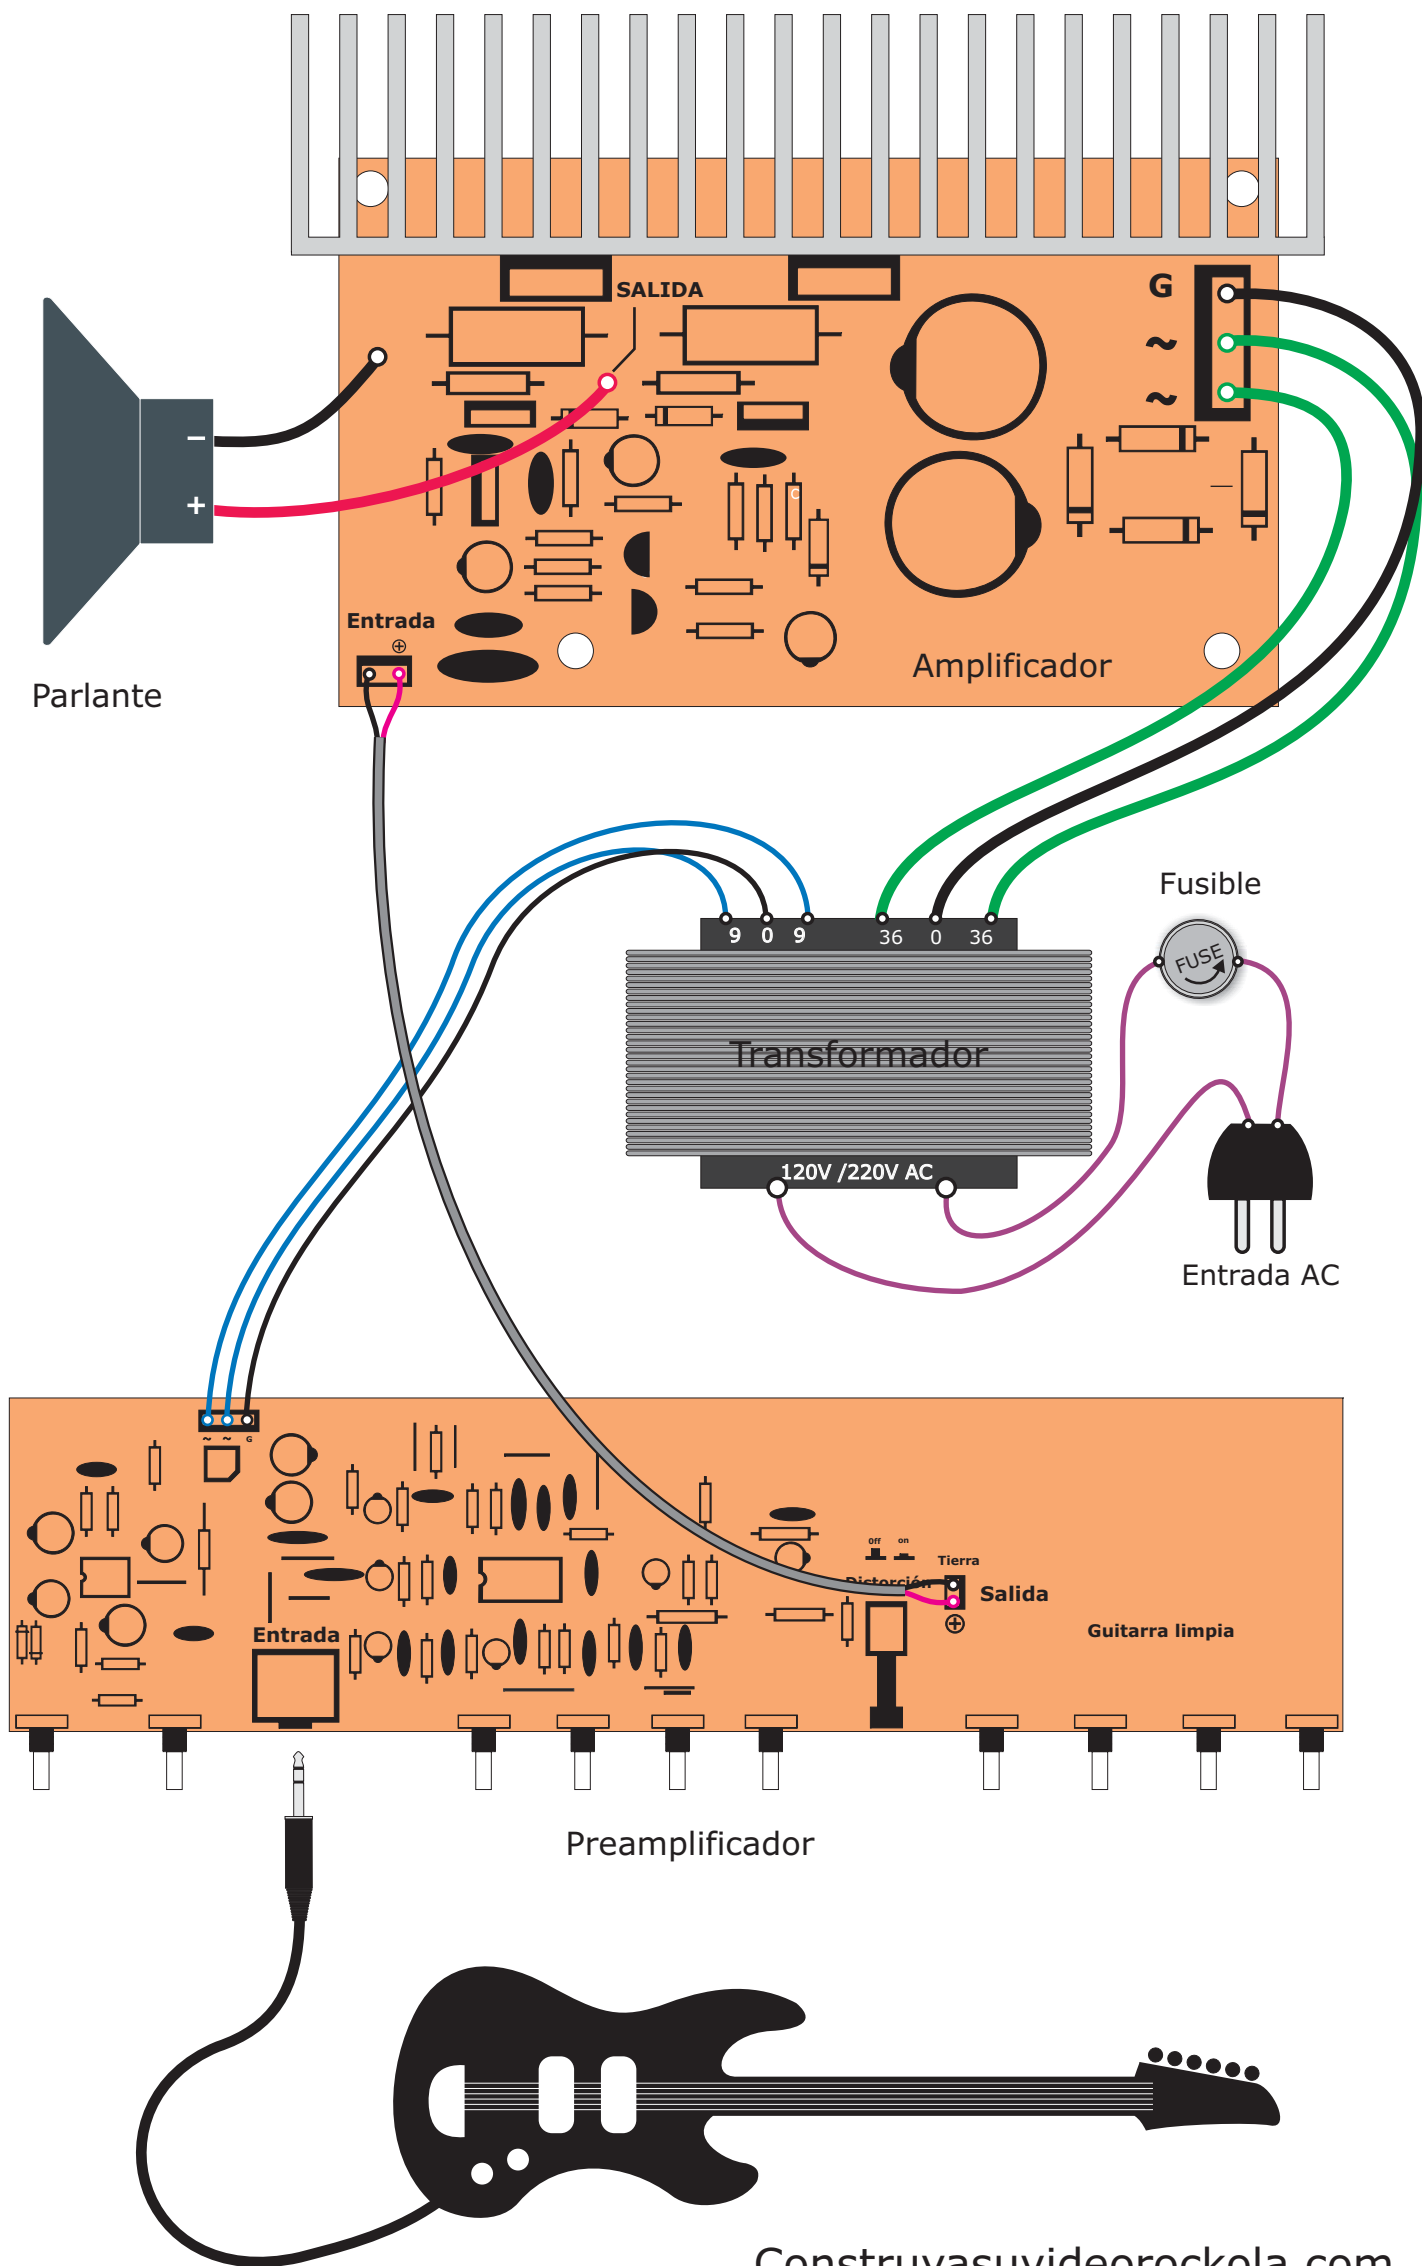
SALIDA
G
~
~
−
+
Parlante
Entrada
⊕
Amplificador
9 0 9
36 0 36
Fusible
FUSE
Transformador
120V /220V AC
Entrada AC
~ ~ G
off on
Tierra
Distorción
Salida
⊕
Guitarra limpia
Entrada
Preamplificador
Construyasuvideorockola.com